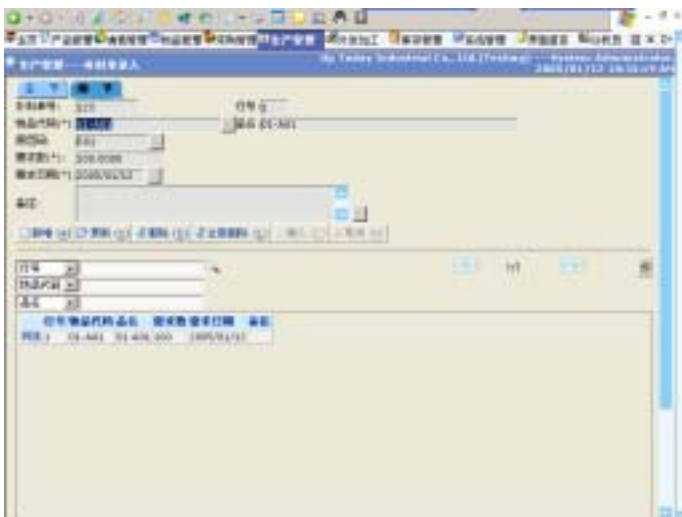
生产管理——物料需求录入

单据编号: 行号:

物品代码(*): 01-A01

库位:

需求数量(*): 100.0000

需求日期(*): 2005/01/12

备注:

新增 修改 删除 全部删除

行号

物品代码

品名

1/1

行号 物品代码 品名 需求数 需求日期 备注

1 01-A01 01-A01 100 2005/01/12